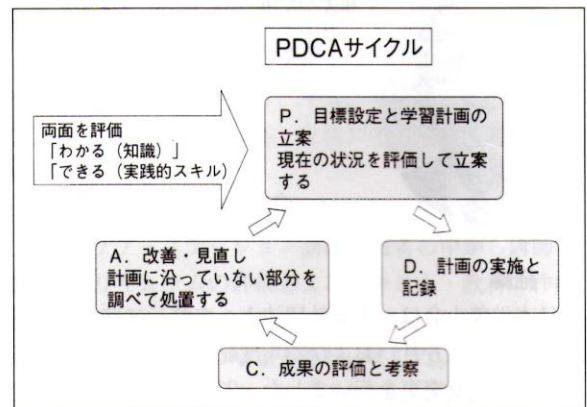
PDCAサイクル

両面を評価
「わかる（知識）」
「できる（実践的スキル）

P．目標設定と学習計画の立案
現在の状況を評価して立案する

A．改善・見直し
計画に沿っていない部分を調べて処置する

D．計画の実施と記録

C．成果の評価と考察